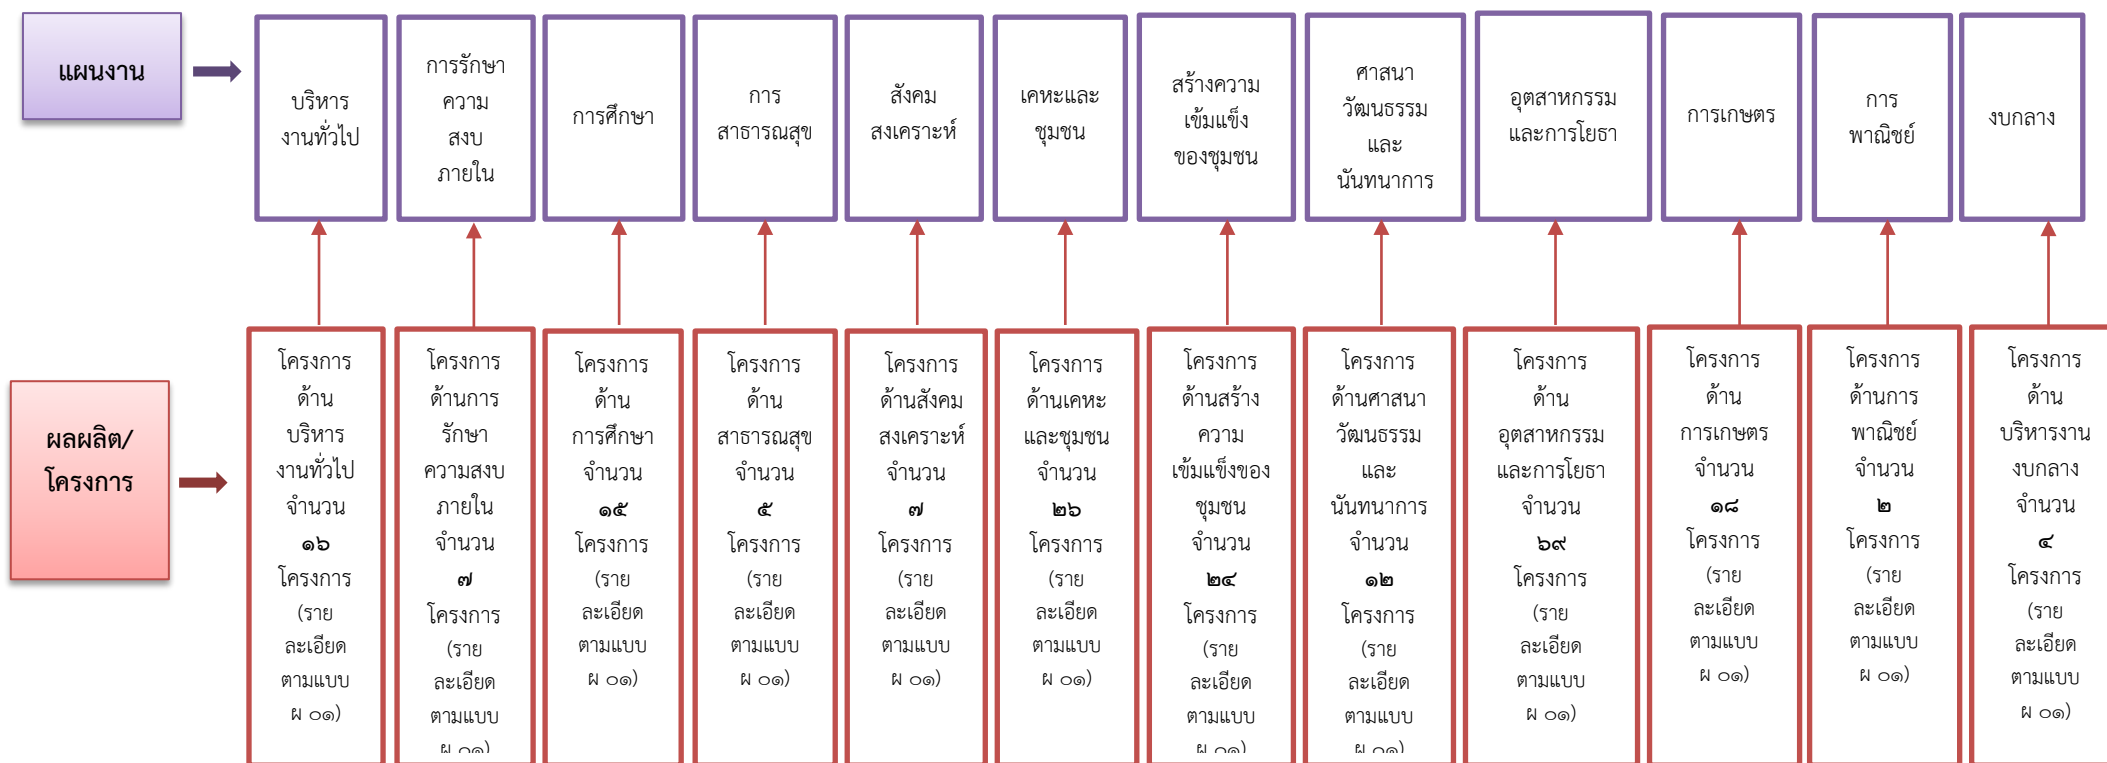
แผนงาน

บริหารงานทั่วไป

การรักษาความสงบภายใน

การศึกษา

การสาธารณสุข

สังคมสงเคราะห์

เคหะและชุมชน

สร้างความเข้มแข็งของชุมชน

ศาสนาวัฒนธรรมและนันทนาการ

อุตสาหกรรมและการโยธา

การเกษตร

การพาณิชย์

งบกลาง

ผลผลิต/โครงการ

โครงการด้านบริหารงานทั่วไป จำนวน ๑๖ โครงการ (รายละเอียดตามแบบ ผ ๐๑)

โครงการด้านการรักษาความสงบภายใน จำนวน ๗ โครงการ (รายละเอียดตามแบบ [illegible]

โครงการด้านการศึกษา จำนวน ๑๕ โครงการ (รายละเอียดตามแบบ ผ ๐๑)

โครงการด้านสาธารณสุข จำนวน ๕ โครงการ (รายละเอียดตามแบบ ผ ๐๑)

โครงการด้านสังคมสงเคราะห์ จำนวน ๗ โครงการ (รายละเอียดตามแบบ ผ ๐๑)

โครงการด้านเคหะและชุมชน จำนวน ๒๖ โครงการ (รายละเอียดตามแบบ ผ ๐๑)

โครงการด้านสร้างความเข้มแข็งของชุมชน จำนวน ๒๔ โครงการ (รายละเอียดตามแบบ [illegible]

โครงการด้านศาสนาวัฒนธรรมและนันทนาการ จำนวน ๑๒ โครงการ (รายละเอียดตามแบบ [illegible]

โครงการด้านอุตสาหกรรมและการโยธา จำนวน ๖๙ โครงการ (รายละเอียดตามแบบ ผ ๐๑)

โครงการด้านการเกษตร จำนวน ๑๘ โครงการ (รายละเอียดตามแบบ ผ ๐๑)

โครงการด้านการพาณิชย์ จำนวน ๒ โครงการ (รายละเอียดตามแบบ ผ ๐๑)

โครงการด้านบริหารงานงบกลาง จำนวน ๔ โครงการ (รายละเอียดตามแบบ ผ ๐๑)